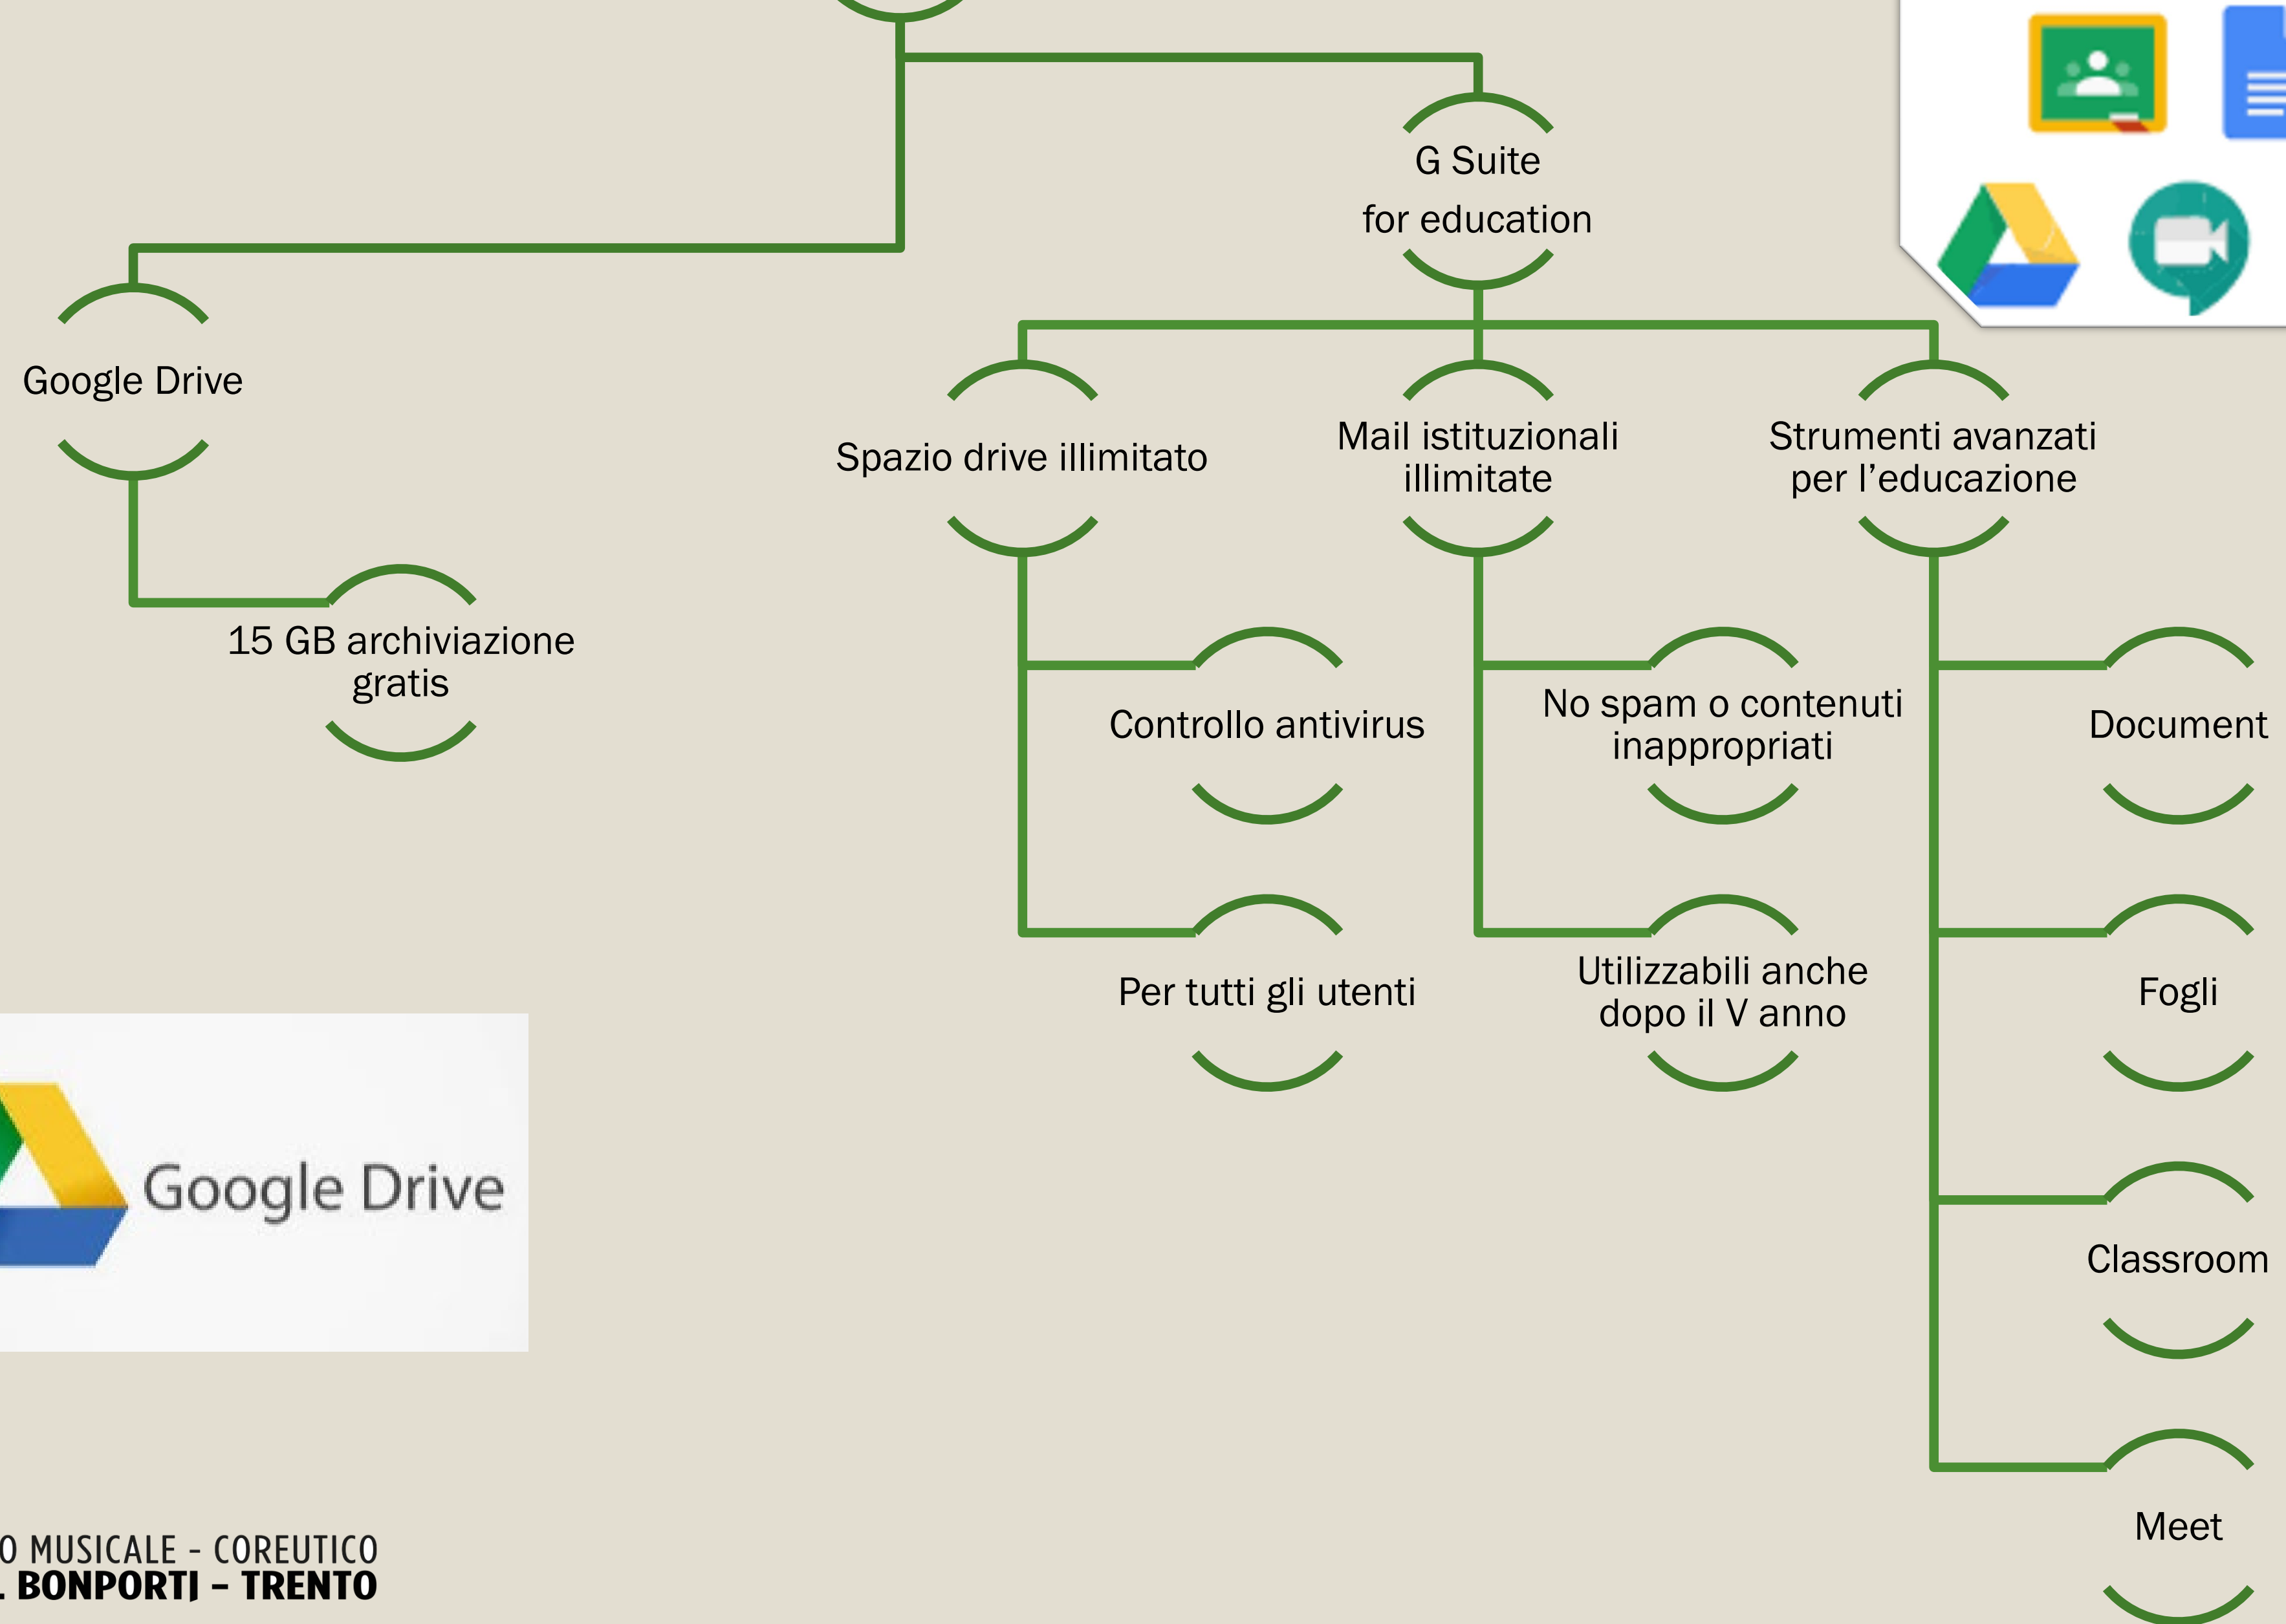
G Suite
for education

Google Drive

15 GB archiviazione gratis

Spazio drive illimitato

Mail istituzionali illimitate

Strumenti avanzati per l'educazione

Controllo antivirus

Per tutti gli utenti

No spam o contenuti inappropriati

Utilizzabili anche dopo il V anno

Document

Fogli

Classroom

Meet

Google Drive

O MUSICALE - COREUTICO
. BONPORTI – TRENTO